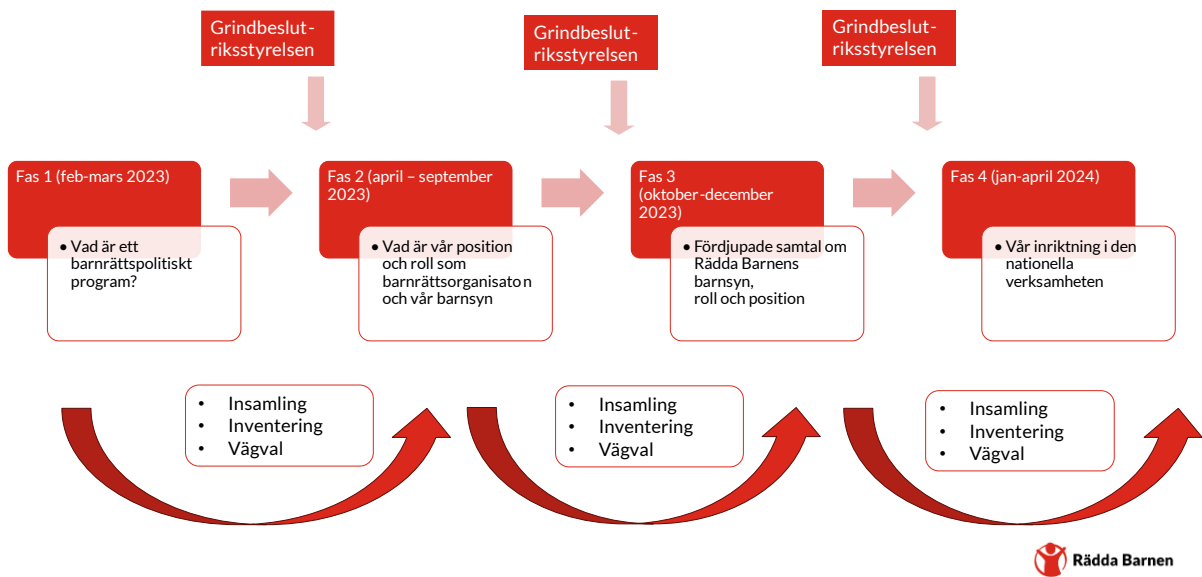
Grindbeslut-riksstyrelsen

Grindbeslut-riksstyrelsen

Grindbeslut-riksstyrelsen

Fas 1 (feb-mars 2023)

• Vad är ett barnrättspolitiskt program?

Fas 2 (april – september 2023)

• Vad är vår position och roll som barnrättsorganisaton och vår barnsyn

Fas 3 (oktober-december 2023)

• Fördjupade samtal om Rädda Barnens barnsyn, roll och position

Fas 4 (jan-april 2024)

• Vår inriktning i den nationella verksamheten

• Insamling
• Inventering
• Vägval

• Insamling
• Inventering
• Vägval

• Insamling
• Inventering
• Vägval

Rädda Barnen